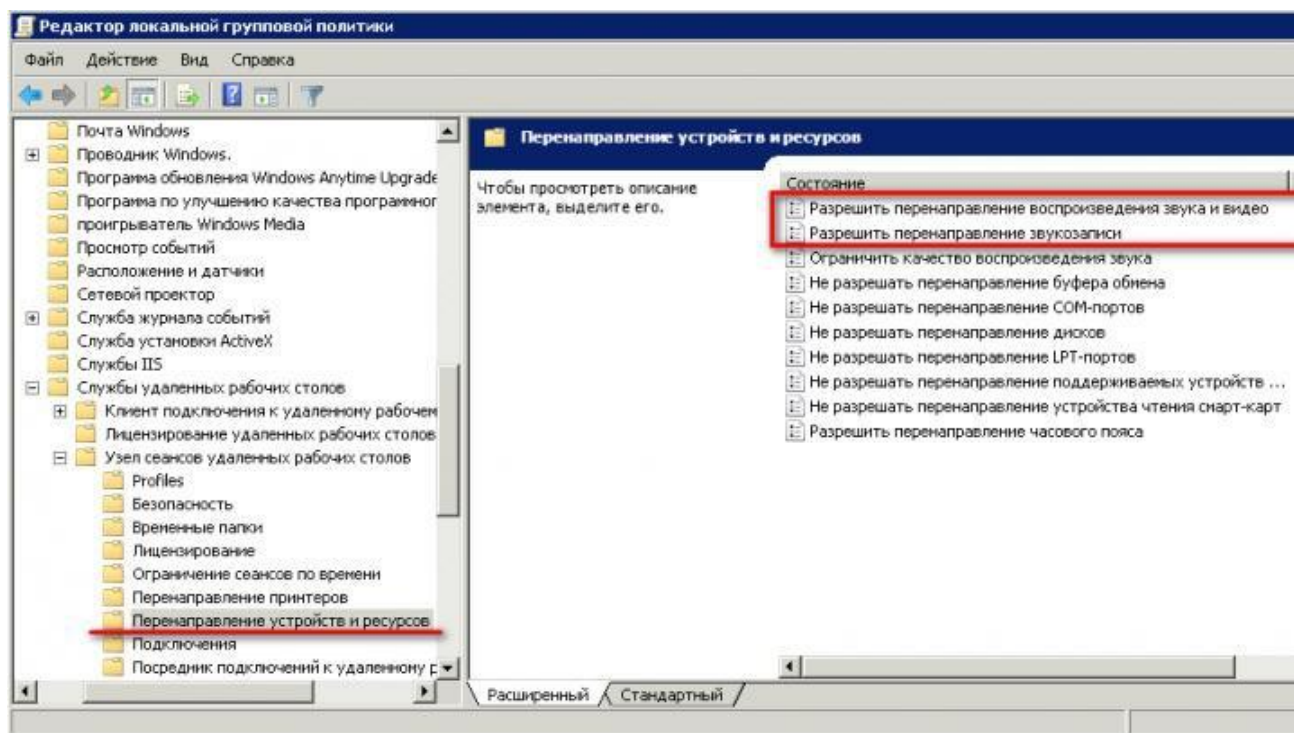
Редактор локальной групповой политики

Файл Действие Вид Справка

Почта Windows
Проводник Windows.
Программа обновления Windows Anytime Upgrade
Программа по улучшению качества программног
проигрыватель Windows Media
Просмотр событий
Расположение и датчики
Сетевой проектор
Служба журнала событий
Служба установки ActiveX
Службы IIS
Службы удаленных рабочих столов
Клиент подключения к удаленному рабочем
Лицензирование удаленных рабочих столов
Узел сеансов удаленных рабочих столов
Profiles
Безопасность
Временные папки
Лицензирование
Ограничение сеансов по времени
Перенаправление принтеров
Перенаправление устройств и ресурсов
Подключения
Посредник подключений к удаленному р

Перенаправление устройств и ресурсов

Чтобы просмотреть описание элемента, выделите его.

Состояние
Разрешить перенаправление воспроизведения звука и видео
Разрешить перенаправление звукозаписи
Ограничить качество воспроизведения звука
Не разрешать перенаправление буфера обмена
Не разрешать перенаправление COM-портов
Не разрешать перенаправление дисков
Не разрешать перенаправление LPT-портов
Не разрешать перенаправление поддерживаемых устройств ...
Не разрешать перенаправление устройства чтения смарт-карт
Разрешить перенаправление часового пояса

Расширенный Стандартный